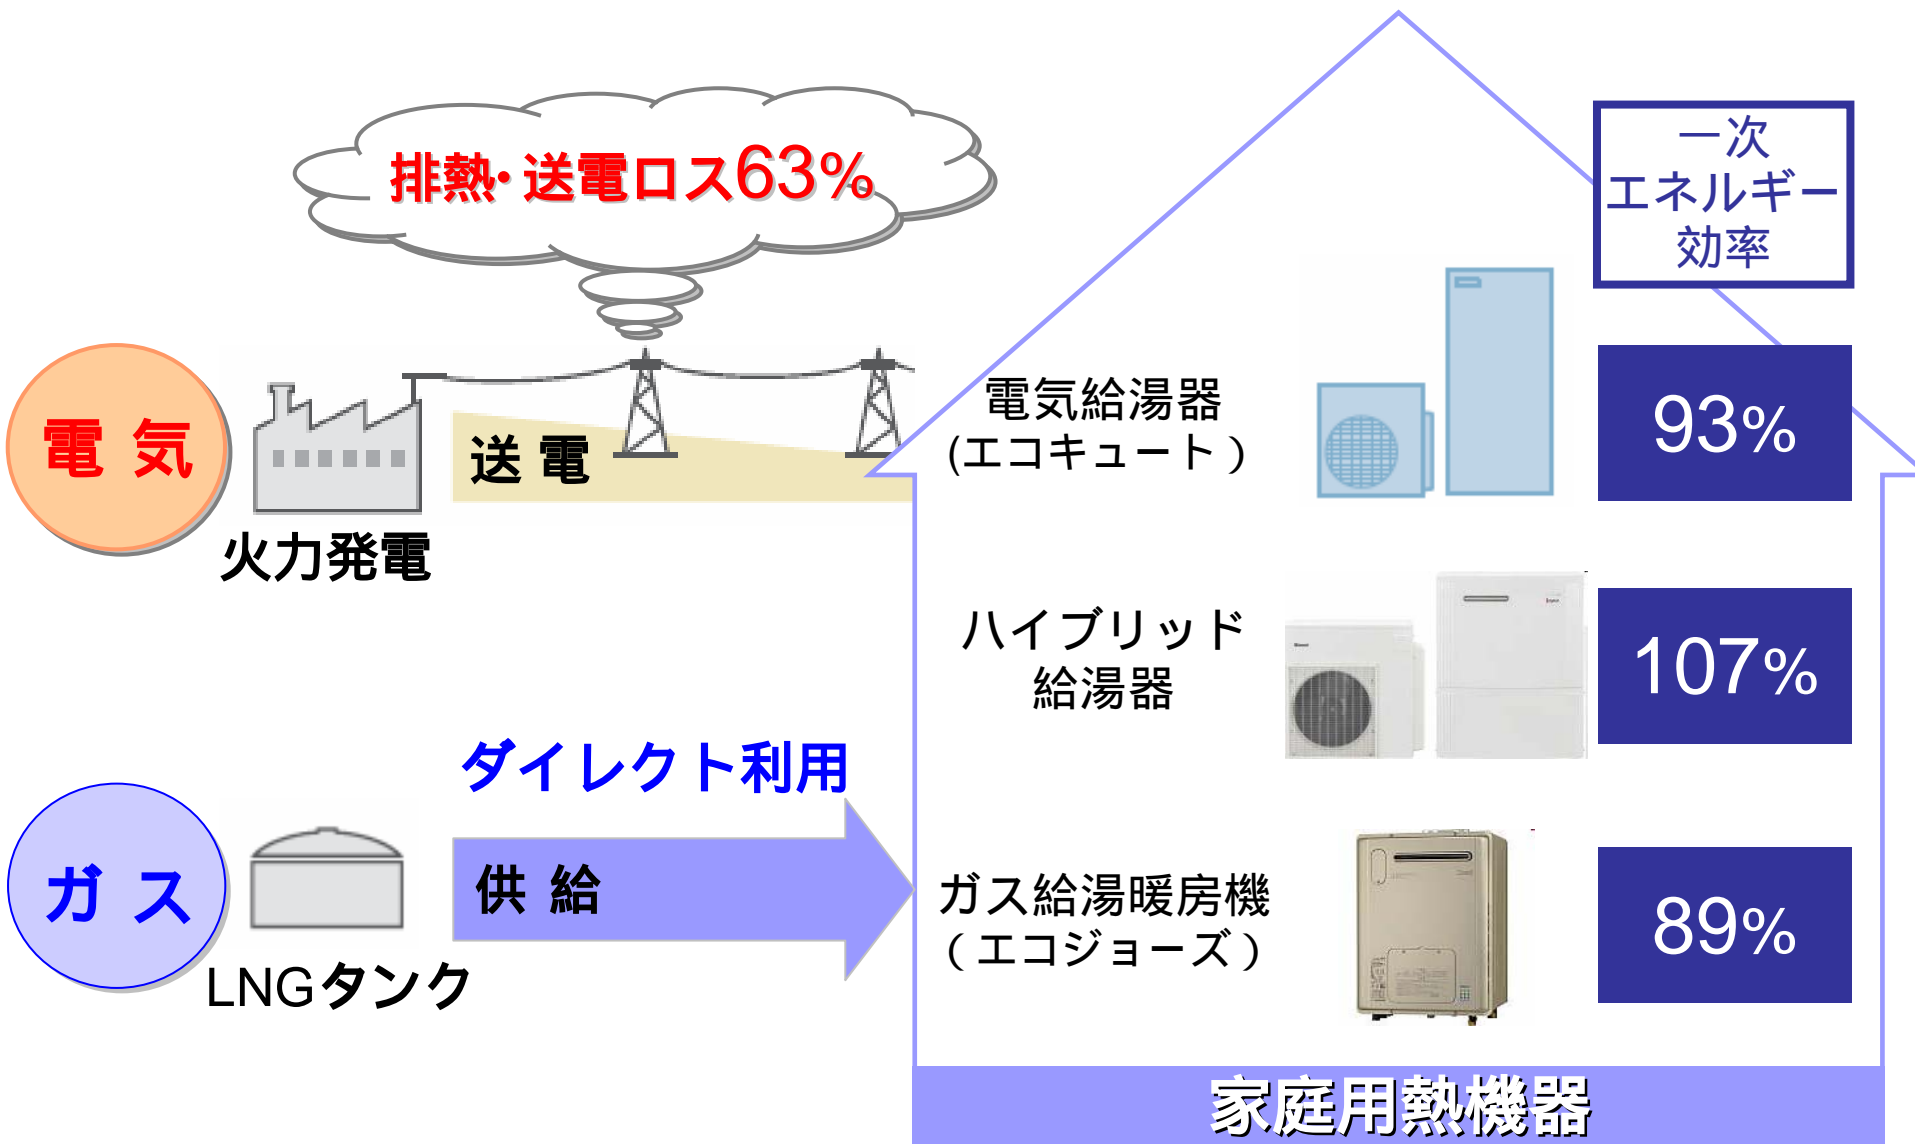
排熱・送電ロス63%

電 気

送 電

火力発電

一次
エネルギー
効率

電気給湯器
(エコキュート)

93%

ハイブリッド
給湯器

107%

ダイレクト利用

ガ ス

供 給

LNGタンク

ガス給湯暖房機
(エコジョーズ)

89%

家庭用熱機器